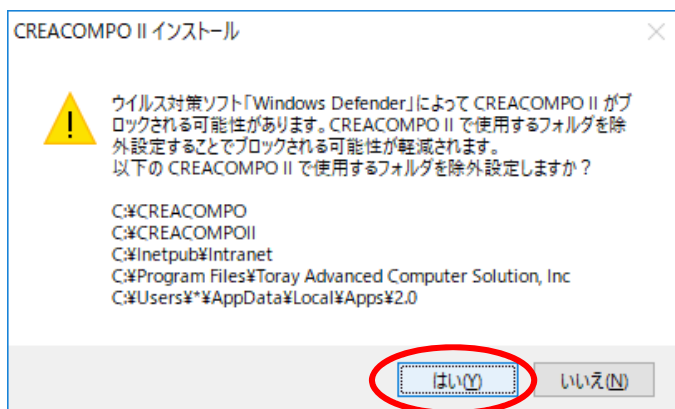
CREACOMPO II インストール

ウイルス対策ソフト「Windows Defender」によって CREACOMPO II がブロックされる可能性があります。CREACOMPO II で使用するフォルダを除外設定することでブロックされる可能性が軽減されます。
以下の CREACOMPO II で使用するフォルダを除外設定しますか？

C:¥CREACOMPO
C:¥CREACOMPOII
C:¥Inetpub¥Intranet
C:¥Program Files¥Toray Advanced Computer Solution, Inc
C:¥Users¥*¥AppData¥Local¥Apps¥2.0

はい(Y)

いいえ(N)